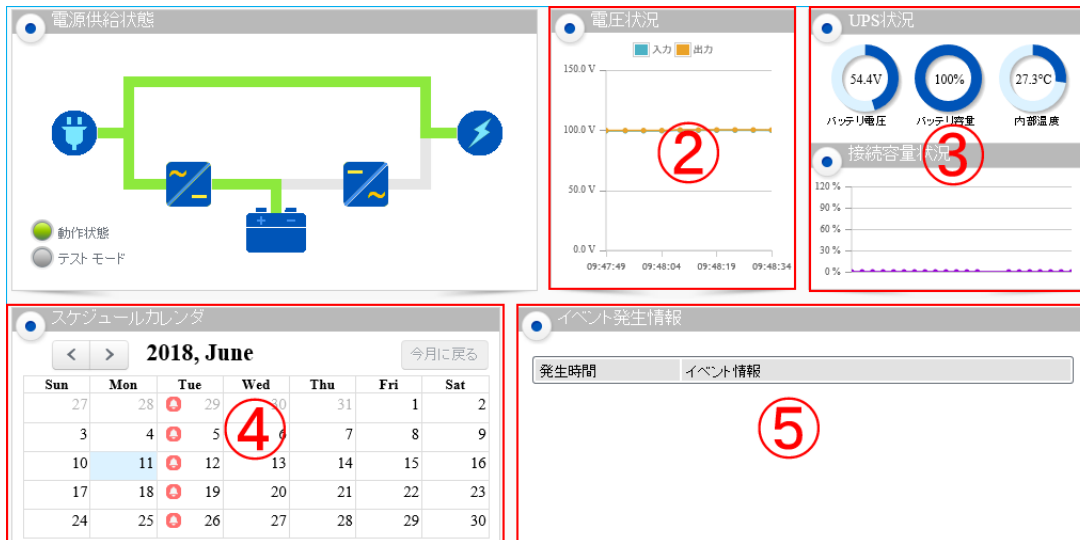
電源供給状態

動作状態
テスト モード

電圧状況

入力 出力

150.0 V
100.0 V
50.0 V
0.0 V
09:47:49 09:48:04 09:48:19 09:48:34

②

UPS状況

54.4V
バッテリ電圧
100%
バッテリ容量
27.3°C
内部温度

接続容量状況

③

120 %
90 %
60 %
30 %
0 %

スケジュールカレンダ

< > 2018, June 今月に戻る

| Sun | Mon | Tue | Wed | Thu | Fri | Sat |
|---|---|---|---|---|---|---|
| 27 | 28 | 29 | 30 | 31 | 1 | 2 |
| 3 | 4 | 5 | 6 | 7 | 8 | 9 |
| 10 | 11 | 12 | 13 | 14 | 15 | 16 |
| 17 | 18 | 19 | 20 | 21 | 22 | 23 |
| 24 | 25 | 26 | 27 | 28 | 29 | 30 |

④

イベント発生情報

| 発生時間 | イベント情報 |
|---|---|

⑤